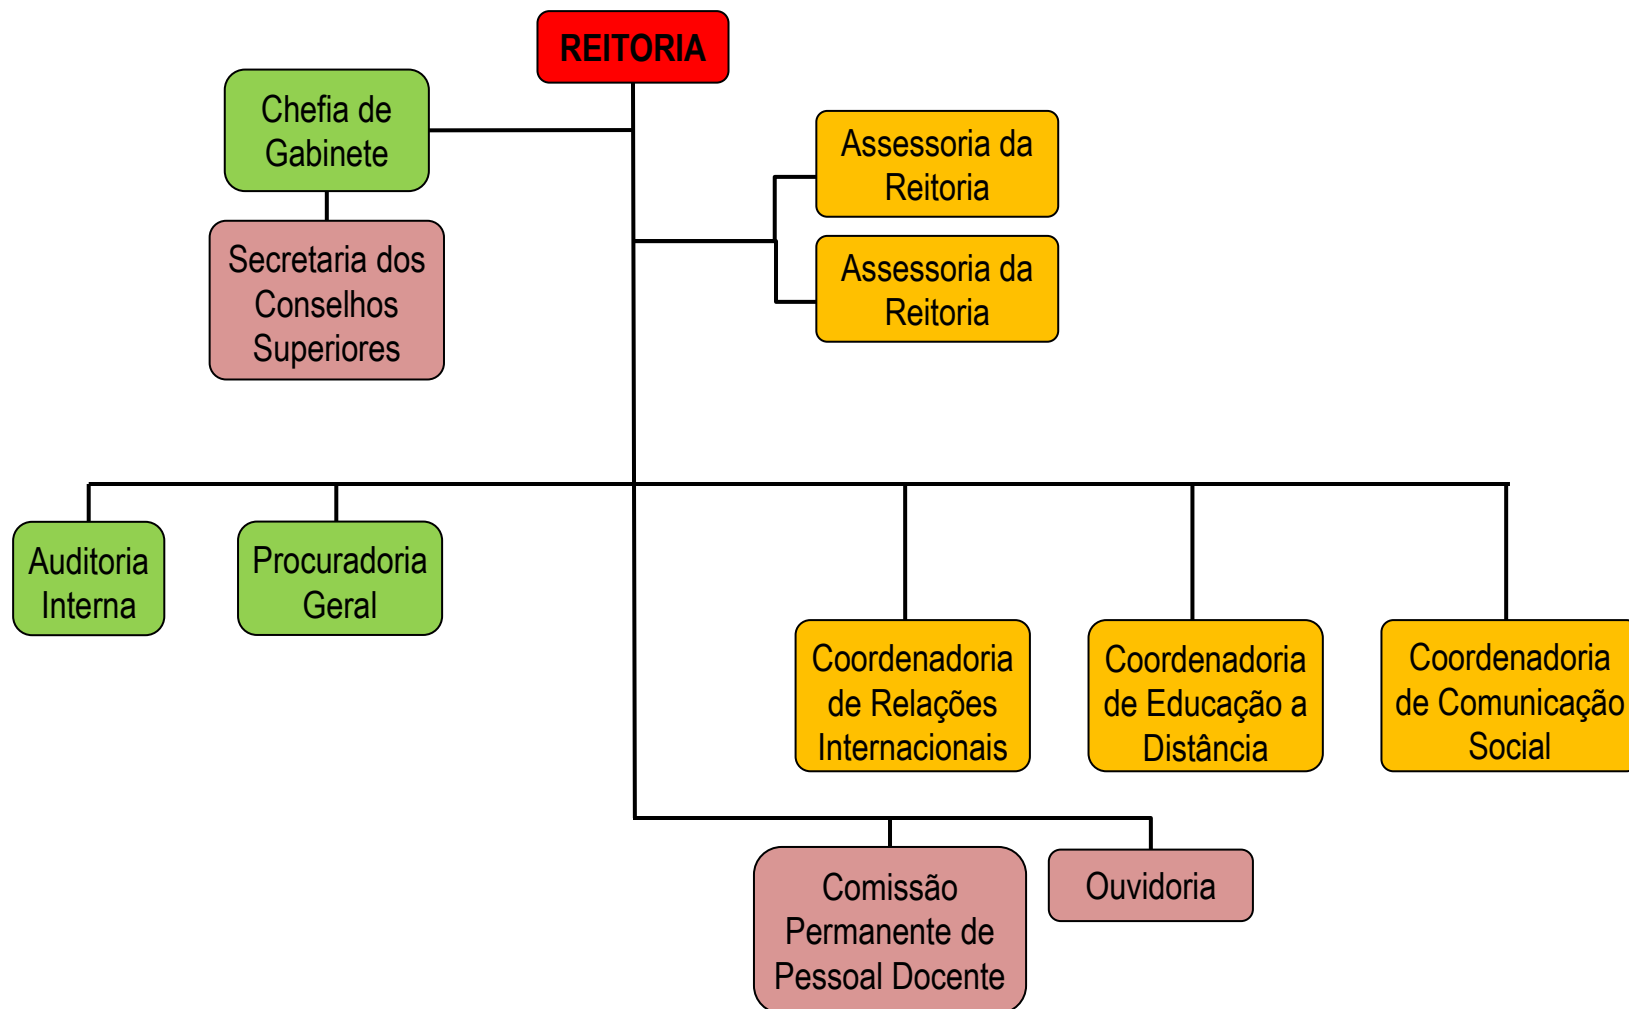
REITORIA

Chefia de Gabinete

Secretaria dos Conselhos Superiores

Assessoria da Reitoria

Assessoria da Reitoria

Auditoria Interna

Procuradoria Geral

Coordenadoria de Relações Internacionais

Coordenadoria de Educação a Distância

Coordenadoria de Comunicação Social

Comissão Permanente de Pessoal Docente

Ouvidoria